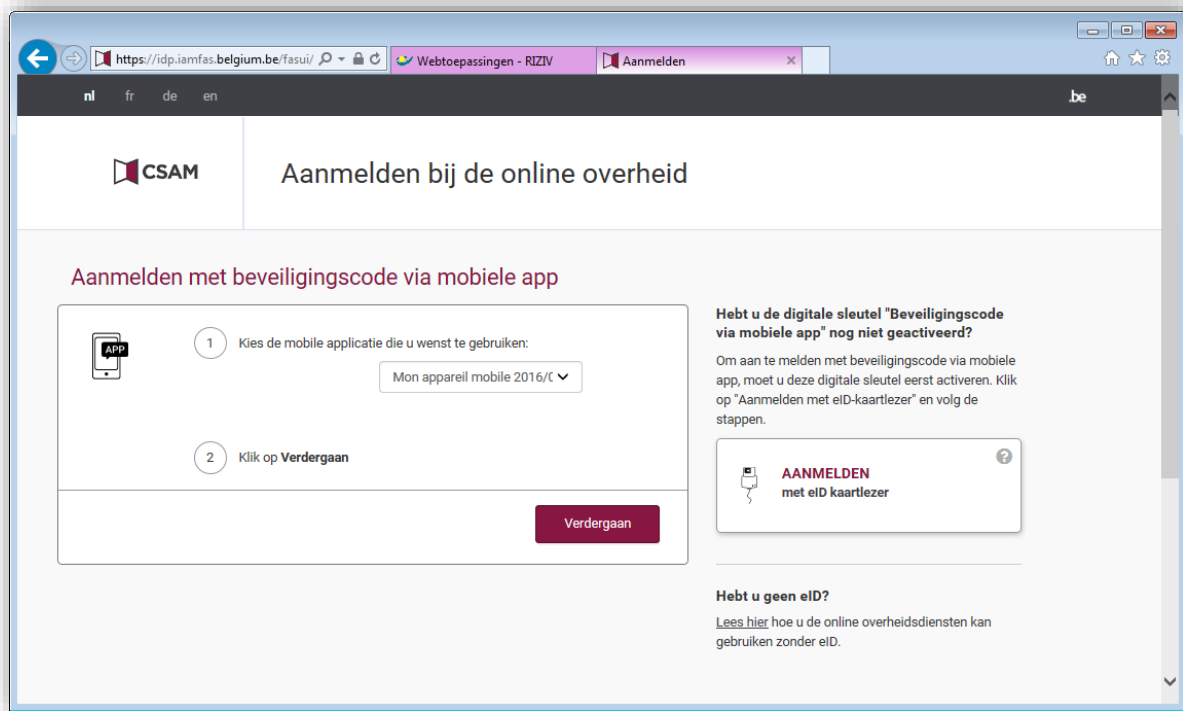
https://idp.iamfas.belgium.be/fasui/

Webtoepassingen - RIZIV

Aanmelden

nl fr de en

.be

CSAM

Aanmelden bij de online overheid

Aanmelden met beveiligingscode via mobiele app

APP

1 Kies de mobile applicatie die u wenst te gebruiken:

Mon appareil mobile 2016/0

2 Klik op Verdergaan

Verdergaan

Hebt u de digitale sleutel "Beveiligingscode via mobiele app" nog niet geactiveerd?

Om aan te melden met beveiligingscode via mobiele app, moet u deze digitale sleutel eerst activeren. Klik op "Aanmelden met eID-kaartlezer" en volg de stappen.

AANMELDEN
met eID kaartlezer

Hebt u geen eID?

Lees hier hoe u de online overheidsdiensten kan gebruiken zonder eID.